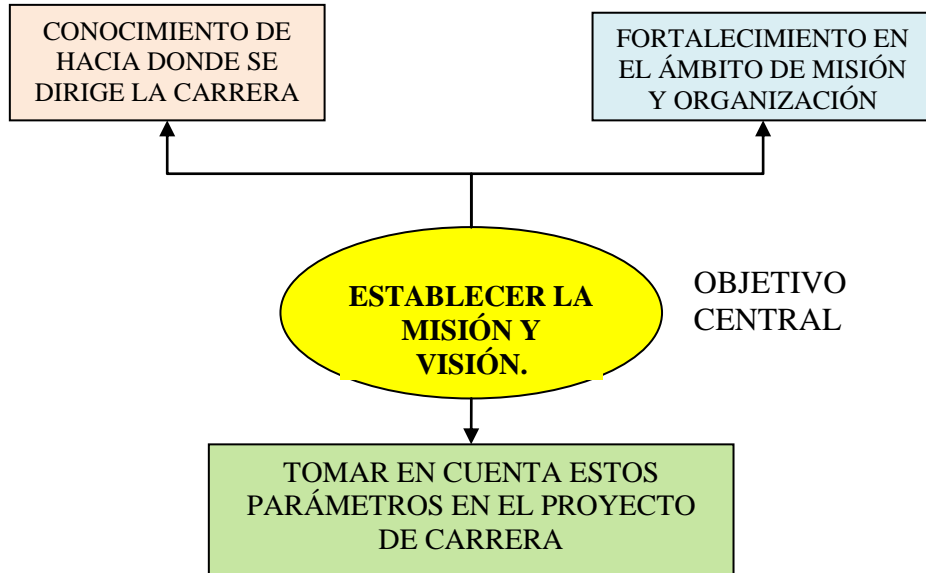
CONOCIMIENTO DE HACIA DONDE SE DIRIGE LA CARRERA

FORTALECIMIENTO EN EL ÁMBITO DE MISIÓN Y ORGANIZACIÓN

ESTABLECER LA MISIÓN Y VISIÓN.

OBJETIVO CENTRAL

TOMAR EN CUENTA ESTOS PARÁMETROS EN EL PROYECTO DE CARRERA